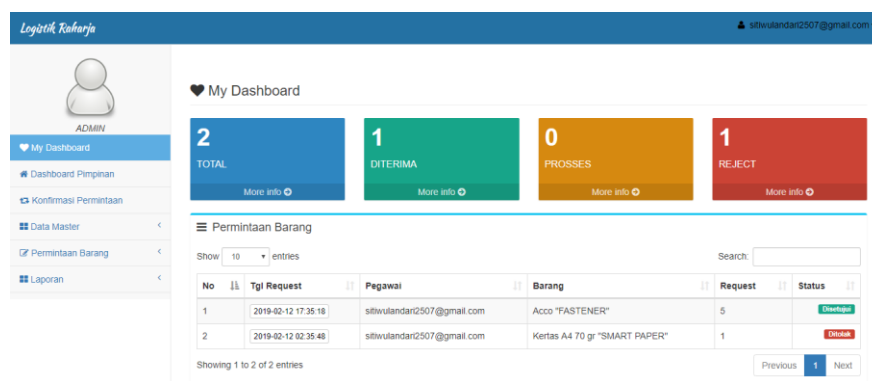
Logistik Raharja

sitiwulandari2507@gmail.com

ADMIN

My Dashboard

Dashboard Pimpinan

Konfirmasi Permintaan

Data Master

Permintaan Barang

Laporan

My Dashboard

2
TOTAL
More info

1
DITERIMA
More info

0
PROSSES
More info

1
REJECT
More info

Permintaan Barang

Show 10 entries

Search:

| No | Tgl Request | Pegawai | Barang | Request | Status |
|---|---|---|---|---|---|
| 1 | 2019-02-12 17:35:18 | sitiwulandari2507@gmail.com | Acco "FASTENER" | 5 | Disetujui |
| 2 | 2019-02-12 02:35:48 | sitiwulandari2507@gmail.com | Kertas A4 70 gr "SMART PAPER" | 1 | Ditolak |

Showing 1 to 2 of 2 entries

Previous 1 Next